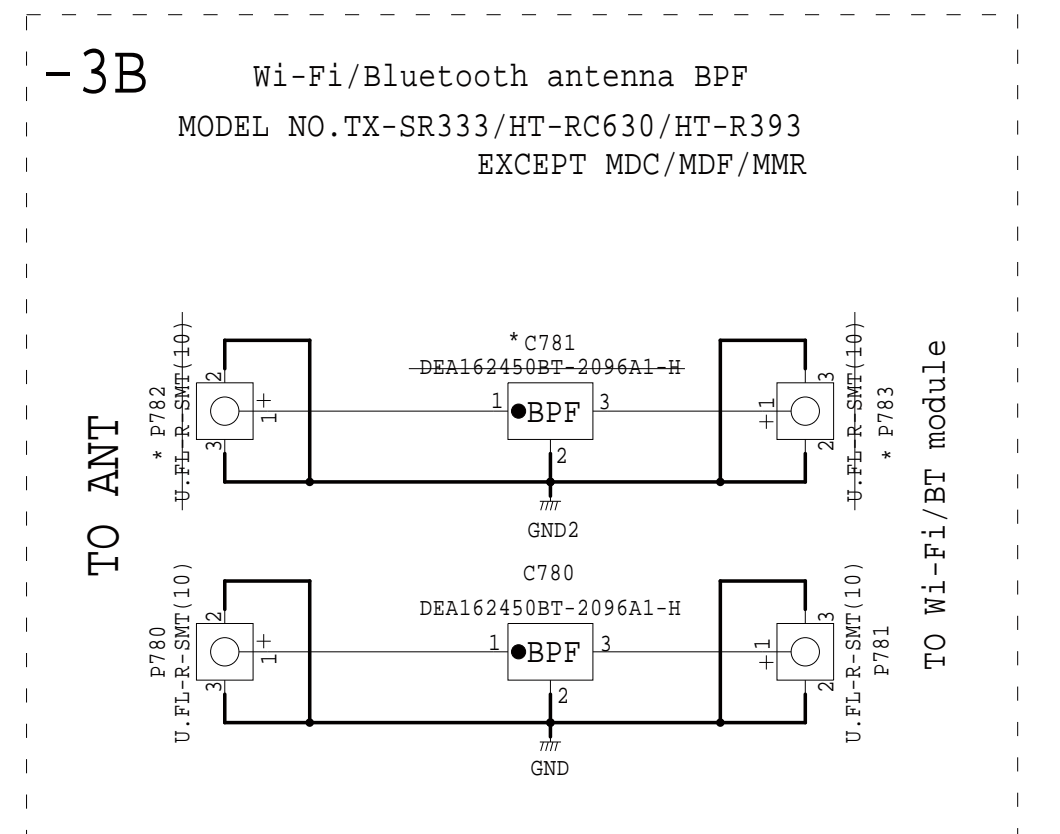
-3B

Wi-Fi/Bluetooth antenna BPF

MODEL NO.TX-SR333/HT-RC630/HT-R393
EXCEPT MDC/MDF/MMR

TO ANT

* P782
U.FL-R-SMT(10)

2
1
+
3

*C781
DEA162450BT-2096A1-H

1
BPF
3
2

GND2

3
1
+
2

* P783
U.FL-R-SMT(10)

TO Wi-Fi/BT module

P780
U.FL-R-SMT(10)

2
1
+
3

C780
DEA162450BT-2096A1-H

1
BPF
3
2

GND

3
1
+
2

P781
U.FL-R-SMT(10)